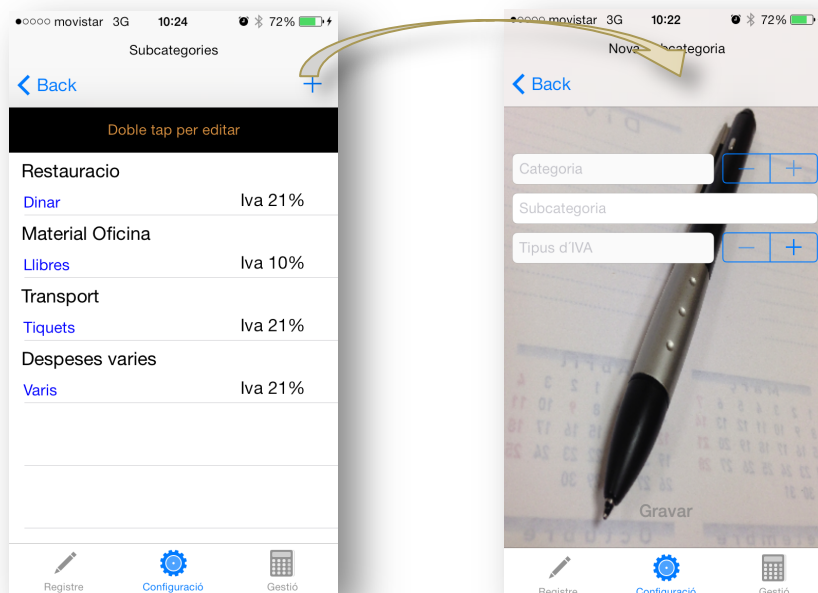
●○○○○ movistar 3G 10:24 72%

Subcategories

Back +

Doble tap per editar

Restauracio

Dinar Iva 21%

Material Oficina

Llibres Iva 10%

Transport

Tiquets Iva 21%

Despeses varies

Varis Iva 21%

Registre Configuració Gestió

●○○○○ movistar 3G 10:22 72%

Nova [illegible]categoria

Back

Categoria − +

Subcategoria

Tipus d'IVA − +

Gravar

Registre Configuració Gestió